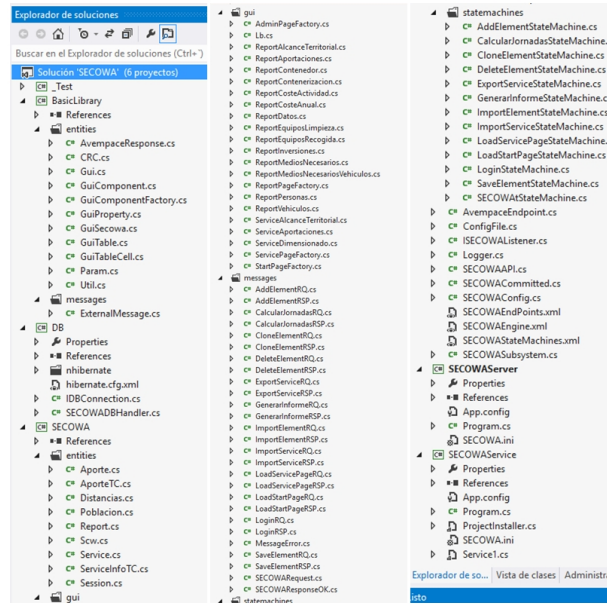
Explorador de soluciones

Buscar en el Explorador de soluciones (Ctrl+')

Solución 'SECOWA' (6 proyectos)
_Test
BasicLibrary
References
entities
AvempaceResponse.cs
CRC.cs
Gui.cs
GuiComponent.cs
GuiComponentFactory.cs
GuiProperty.cs
GuiSecowa.cs
GuiTable.cs
GuiTableCell.cs
Param.cs
Util.cs
messages
ExternalMessage.cs
DB
Properties
References
nhibernate
hibernate.cfg.xml
IDBConnection.cs
SECOWADBHandler.cs
SECOWA
References
entities
Aporte.cs
AporteTC.cs
Distancias.cs
Poblacion.cs
Report.cs
Scw.cs
Service.cs
ServiceInfoTC.cs
Session.cs
gui

gui
AdminPageFactory.cs
Lb.cs
ReportAlcanceTerritorial.cs
ReportAportaciones.cs
ReportContenedor.cs
ReportContenerizacion.cs
ReportCosteActividad.cs
ReportCosteAnual.cs
ReportDatos.cs
ReportEquiposLimpieza.cs
ReportEquiposRecogida.cs
ReportInversiones.cs
ReportMediosNecesarios.cs
ReportMediosNecesariosVehiculos.cs
ReportPageFactory.cs
ReportPersonas.cs
ReportVehiculos.cs
ServiceAlcanceTerritorial.cs
ServiceAportaciones.cs
ServiceDimensionado.cs
ServicePageFactory.cs
StartPageFactory.cs
messages
AddElementRQ.cs
AddElementRSP.cs
CalcularJornadasRQ.cs
CalcularJornadasRSP.cs
CloneElementRQ.cs
CloneElementRSP.cs
DeleteElementRQ.cs
DeleteElementRSP.cs
ExportServiceRQ.cs
ExportServiceRSP.cs
GenerarInformeRQ.cs
GenerarInformeRSP.cs
ImportElementRQ.cs
ImportElementRSP.cs
ImportServiceRQ.cs
ImportServiceRSP.cs
LoadServicePageRQ.cs
LoadServicePageRSP.cs
LoadStartPageRQ.cs
LoadStartPageRSP.cs
LoginRQ.cs
LoginRSP.cs
MessageError.cs
SaveElementRQ.cs
SaveElementRSP.cs
SECOWARequest.cs
SECOWAResponseOK.cs
statemachines

statemachines
AddElementStateMachine.cs
CalcularJornadasStateMachine.
CloneElementStateMachine.cs
DeleteElementStateMachine.cs
ExportServiceStateMachine.cs
GenerarInformeStateMachine.c
ImportElementStateMachine.cs
ImportServiceStateMachine.cs
LoadServicePageStateMachine.
LoadStartPageStateMachine.cs
LoginStateMachine.cs
SaveElementStateMachine.cs
SECOWAStateMachine.cs
AvempaceEndpoint.cs
ConfigFile.cs
ISECOWAListener.cs
Logger.cs
SECOWAAPI.cs
SECOWACommitted.cs
SECOWAConfig.cs
SECOWAEndPoints.xml
SECOWAEngine.xml
SECOWAStateMachines.xml
SECOWASubsystem.cs
SECOWAServer
Properties
References
App.config
Program.cs
SECOWA.ini
SECOWAService
Properties
References
App.config
Program.cs
ProjectInstaller.cs
SECOWA.ini
Service1.cs

Explorador de so... | Vista de clases | Administra
isto